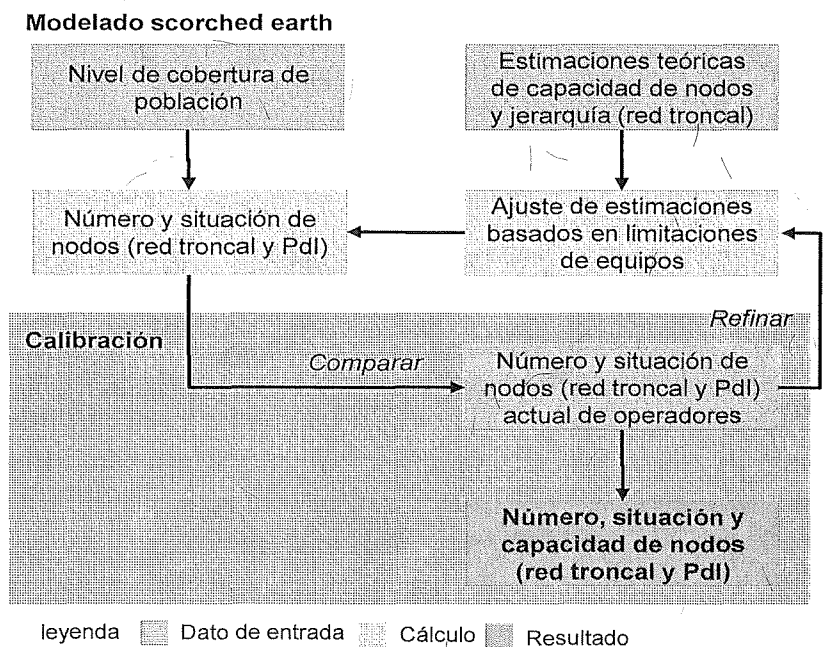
Modelado scorched earth

Nivel de cobertura de población

Estimaciones teóricas de capacidad de nodos y jerarquía (red troncal)

Número y situación de nodos (red troncal y PdI)

Ajuste de estimaciones basados en limitaciones de equipos

Calibración

Refinar

Comparar

Número y situación de nodos (red troncal y PdI) actual de operadores

Número, situación y capacidad de nodos (red troncal y PdI)

leyenda Dato de entrada Cálculo Resultado